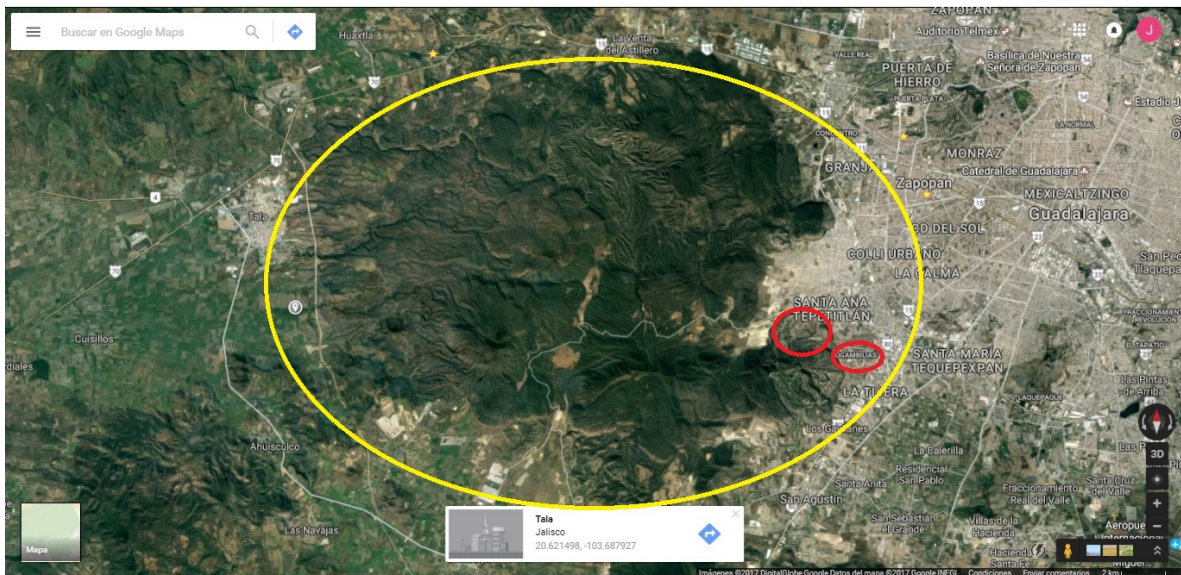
Buscar en Google Maps

Huaxtla
La Venta del Astillero
ZAPOPAN
Auditorio Telmex
Basílica de Nuestra Señora de Zapopan
VALLE REAL
PUERTA DE HIERRO
Estadio Ja
LA NORMAL
MONRAZ
Catedral de Guadalajara
GRANJA
Zapopan
MEXICALTZINGO
Guadalajara
CD DEL SOL
COLLI URBANO
San Pe Tlaquepa
LA CALMA
SANTA ANA TEPETITLAN
AGAMBILIAS
SANTA MARÍA TEQUEPEXPAN
LA TIJERA
Las Pintas de Arriba
TLAQUEPAQUE
Los Gavilanes
La Calerilla
3D
Residencial San Pablo
Santa Anita
San Agustín
Fraccionamiento Real del Valle
San Sebastián el Grande
Villas de la Hacienda
Hacienda Santa Fe
Aeropue Internacion
Santa Cruz del Valle
Tala
Cuisillos
rdiales
Ahuisculco
Las Navajas
Mapa
Tala
Jalisco
20.621498, -103.687927
Imágenes ©2017 DigitalGlobe,Google Datos del mapa ©2017 Google INEGI Condiciones Enviar comentarios 2 km